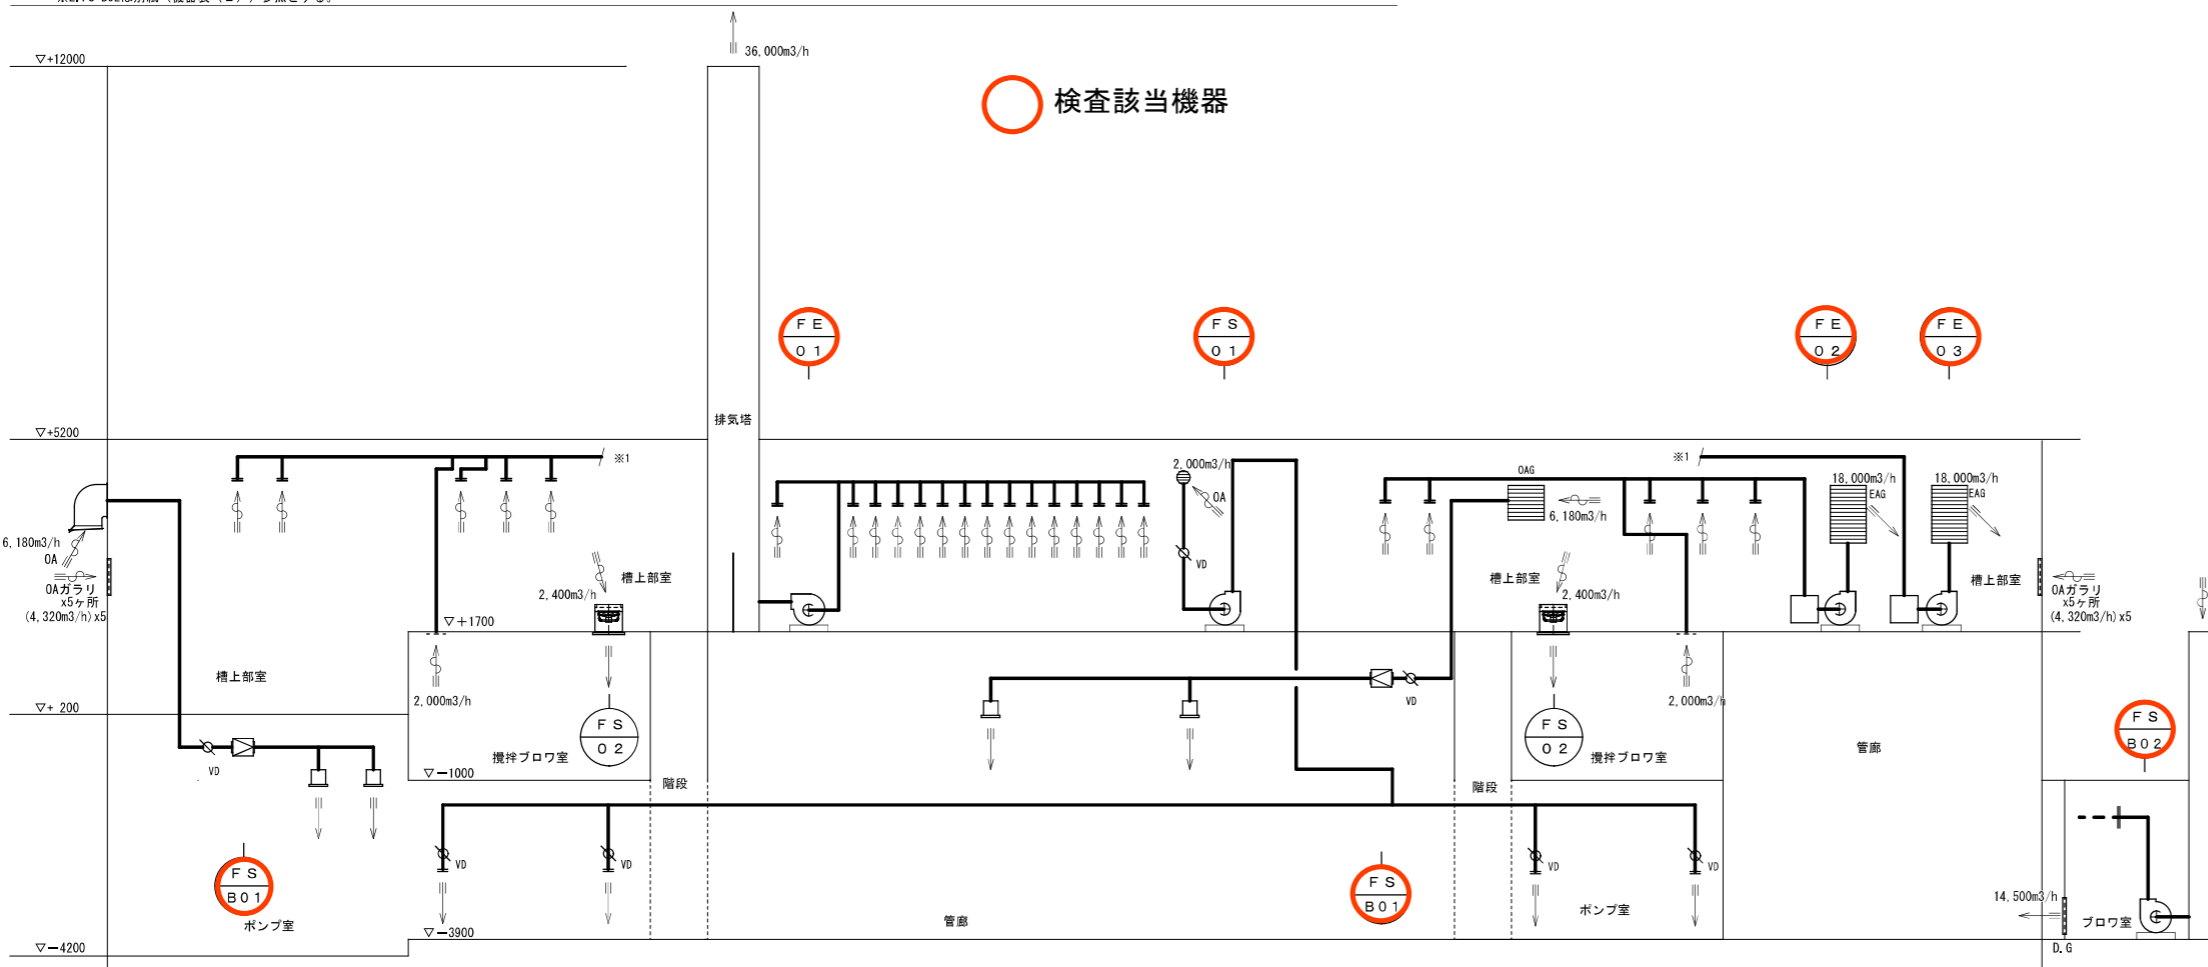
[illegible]

▽+12000

36,000m3/h

検査該当機器

FE 01

FS 01

FE 02

FE 03

排気塔

▽+5200

※1

2,000m3/h

OA

VD

OAG

※1

18,000m3/h

EAG

18,000m3/h

EAG

6,180m3/h

6,180m3/h

OA

OAガラリ x5ヶ所 (4,320m3/h) x5

槽上部室

2,400m3/h

▽+1700

槽上部室

2,400m3/h

槽上部室

OAガラリ x5ヶ所 (4,320m3/h) x5

槽上部室

▽+ 200

2,000m3/h

FS 02

VD

2,000m3/h

FS 02

管廊

FS B02

VD

▽−1000

攪拌ブロワ室

攪拌ブロワ室

階段

階段

FS B01

VD

VD

VD

VD

FS B01

ポンプ室

ポンプ室

14,500m3/h

ブロワ室

▽−4200

▽−3900

管廊

D.G